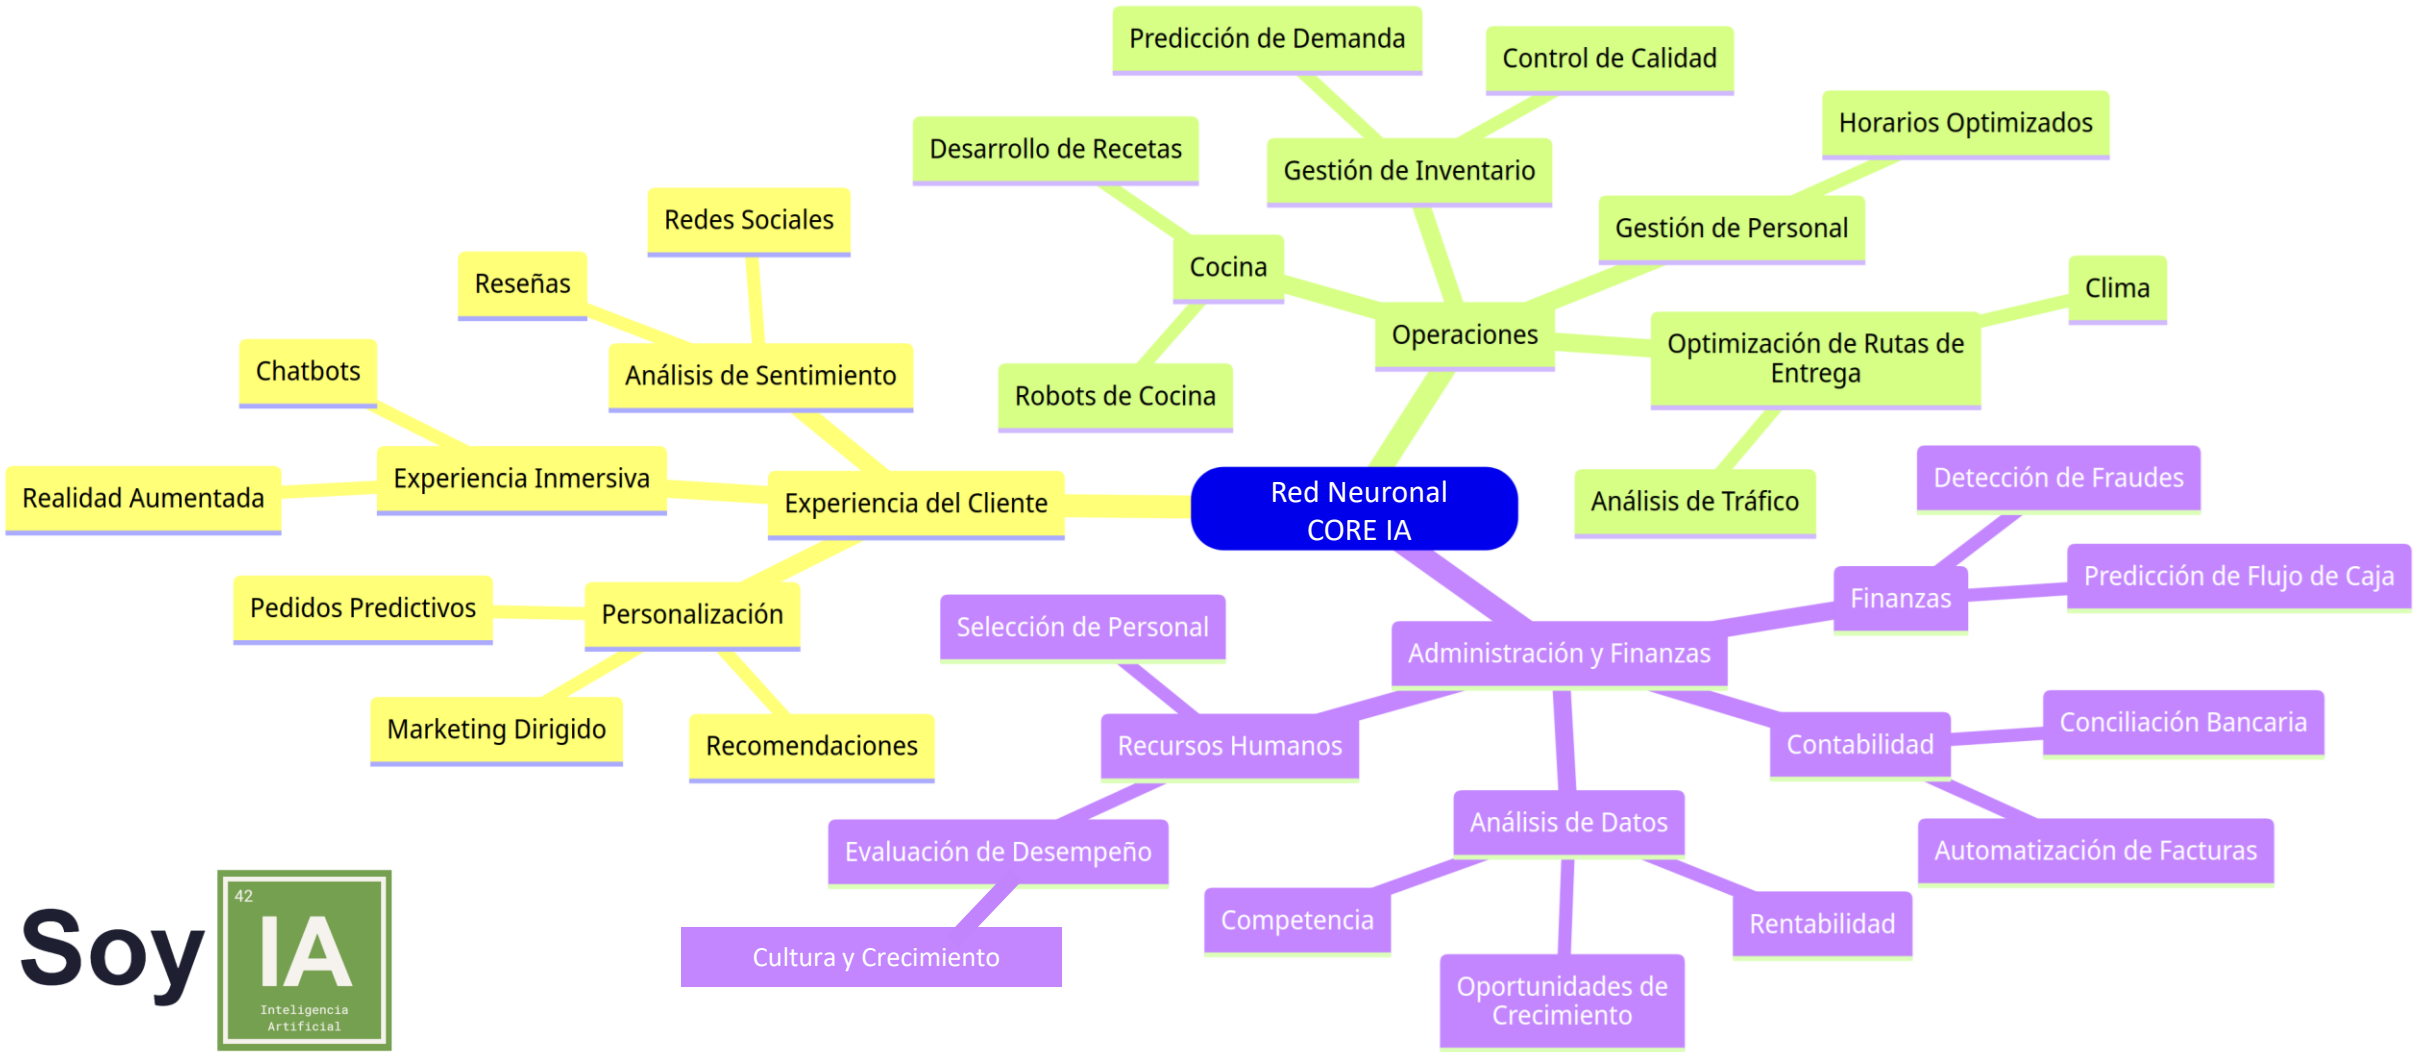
Red Neuronal CORE IA

Operaciones
Gestión de Inventario
Predicción de Demanda
Control de Calidad
Cocina
Desarrollo de Recetas
Robots de Cocina
Gestión de Personal
Horarios Optimizados
Optimización de Rutas de Entrega
Clima
Análisis de Tráfico

Experiencia del Cliente
Análisis de Sentimiento
Redes Sociales
Reseñas
Experiencia Inmersiva
Chatbots
Realidad Aumentada
Personalización
Pedidos Predictivos
Marketing Dirigido
Recomendaciones

Administración y Finanzas
Finanzas
Detección de Fraudes
Predicción de Flujo de Caja
Contabilidad
Conciliación Bancaria
Automatización de Facturas
Recursos Humanos
Selección de Personal
Evaluación de Desempeño
Cultura y Crecimiento
Análisis de Datos
Competencia
Oportunidades de Crecimiento
Rentabilidad

Soy
42
IA
Inteligencia Artificial